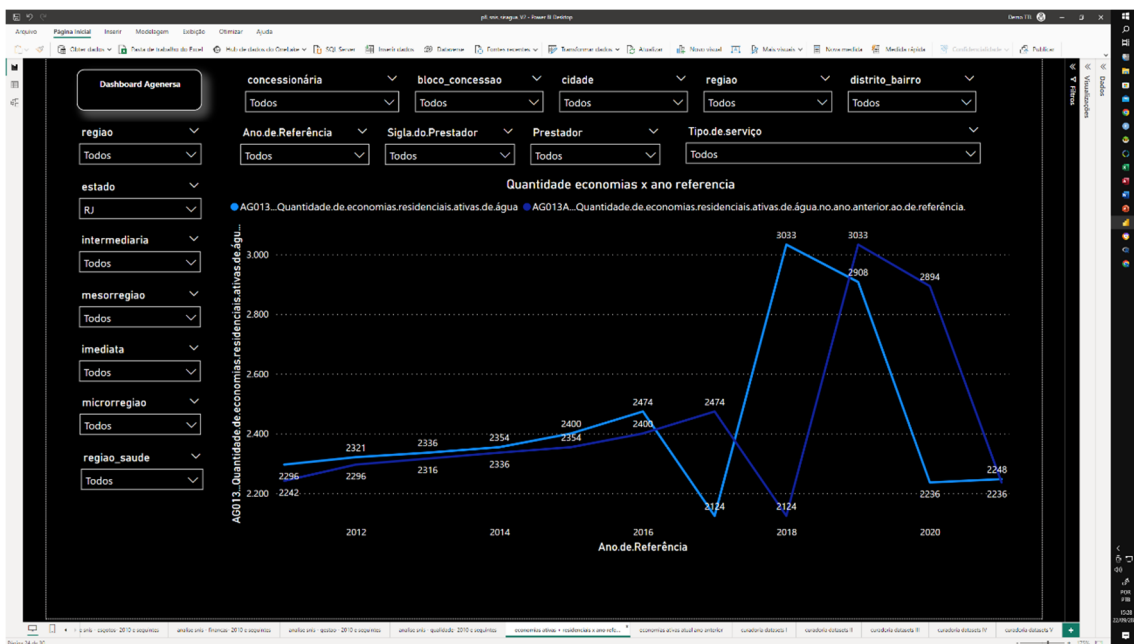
pdi snis reagua V2 - Power BI Desktop

Arquivo Página Inicial Inserir Modelagem Exibição Otimizar Ajuda

Obter dados Pasta de trabalho do Excel Hub de dados do OneLake SQL Server Inserir dados Dataverse Fontes recentes Transformar dados Atualizar Novo visual Mais visuais Nova medida Medida rápida Confidencialidade Publicar

Dashboard Agenersa

concessionária
Todos

bloco_concessao
Todos

cidade
Todos

regiao
Todos

distrito_bairro
Todos

regiao
Todos

Ano.de.Referência
Todos

Sigla.do.Prestador
Todos

Prestador
Todos

Tipo.de.serviço
Todos

estado
RJ

intermediaria
Todos

mesorregiao
Todos

imediata
Todos

microrregiao
Todos

regiao_saude
Todos

Quantidade economias x ano referencia

AG013...Quantidade.de.economias.residenciais.ativas.de.água AG013A...Quantidade.de.economias.residenciais.ativas.de.água.no.ano.anterior.ao.de.referência.

AG013...Quantidade.de.economias.residenciais.ativas.de.águ...

3.000
2.800
2.600
2.400
2.200

2296 2242 2321 2296 2336 2316 2354 2336 2400 2354 2474 2400 2474 2124 3033 2124 3033 2908 2894 2236 2248 2236

2012 2014 2016 2018 2020
Ano.de.Referência

Filtros Visualizações Dados

análise snis - despesas 2010 a 2020 análise snis - finanças 2010 a 2020 análise snis - água 2010 a 2020 análise snis - qualidade 2010 a 2020 economias ativas + residenciais x ano refe... economias ativas atual ano anterior curadoria datasets I curadoria datasets II curadoria datasets III curadoria datasets IV curadoria datasets V

Página 34 de 36

POR PTB 15:28 22/09/20